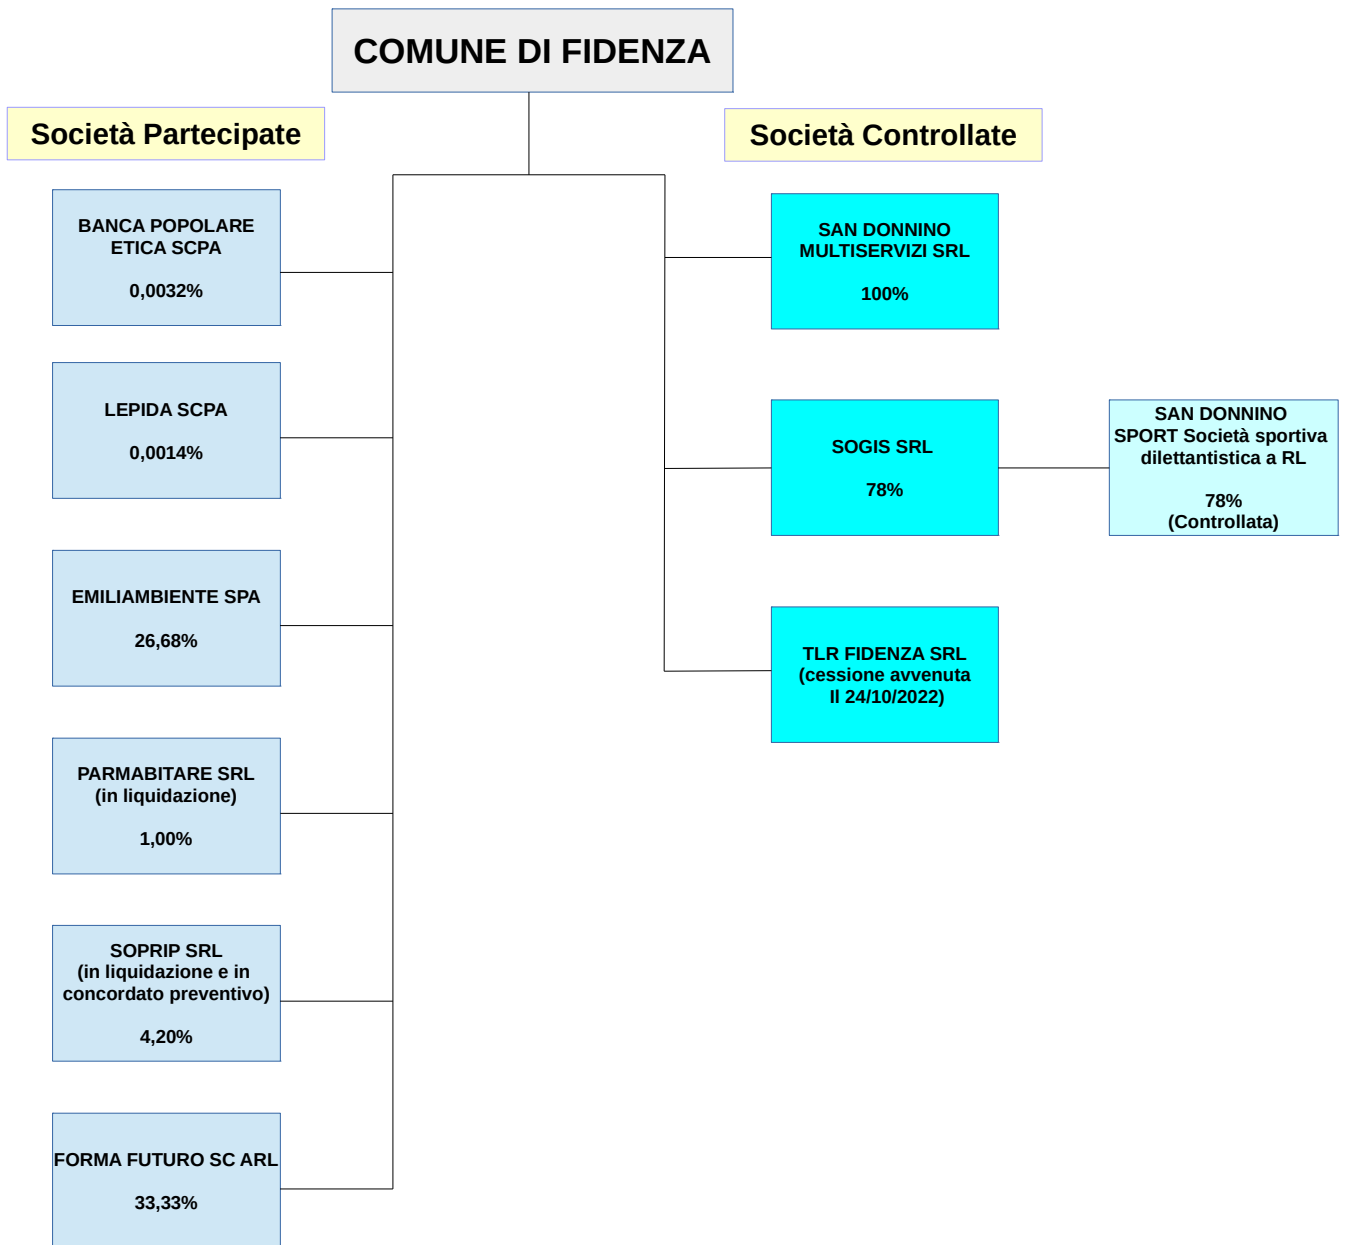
COMUNE DI FIDENZA

Società Partecipate

BANCA POPOLARE ETICA SCPA

0,0032%

LEPIDA SCPA

0,0014%

EMILIAMBIENTE SPA

26,68%

PARMABITARE SRL (in liquidazione)

1,00%

SOPRIP SRL (in liquidazione e in concordato preventivo)

4,20%

FORMA FUTURO SC ARL

33,33%

Società Controllate

SAN DONNINO MULTISERVIZI SRL

100%

SOGIS SRL

78%

SAN DONNINO SPORT Società sportiva dilettantistica a RL

78%
(Controllata)

TLR FIDENZA SRL (cessione avvenuta Il 24/10/2022)